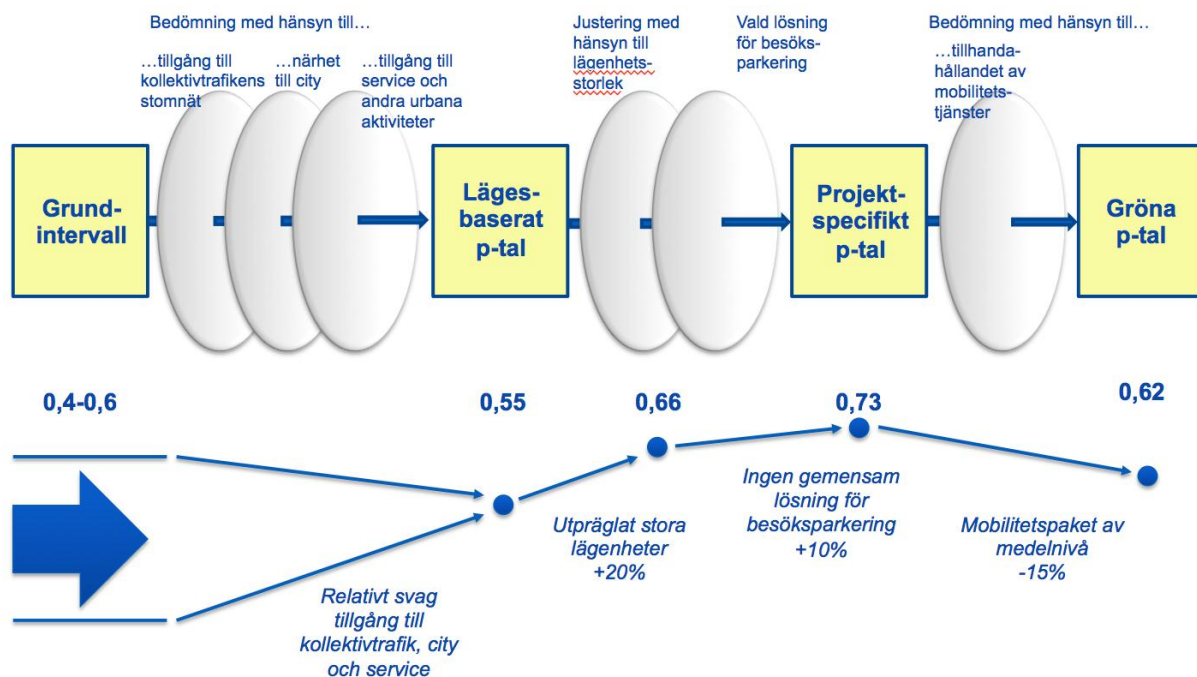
Bedömning med hänsyn till…

…tillgång till kollektivtrafikens stomnät

…närhet till city

…tillgång till service och andra urbana aktiviteter

Justering med hänsyn till lägenhetsstorlek

Vald lösning för besöksparkering

Bedömning med hänsyn till…

…tillhandahållandet av mobilitetstjänster

Grundintervall

Lägesbaserat p-tal

Projektspecifikt p-tal

Gröna p-tal

0,4-0,6

0,55

0,66

0,73

0,62

Relativt svag tillgång till kollektivtrafik, city och service

Utpräglat stora lägenheter +20%

Ingen gemensam lösning för besöksparkering +10%

Mobilitetspaket av medelnivå -15%